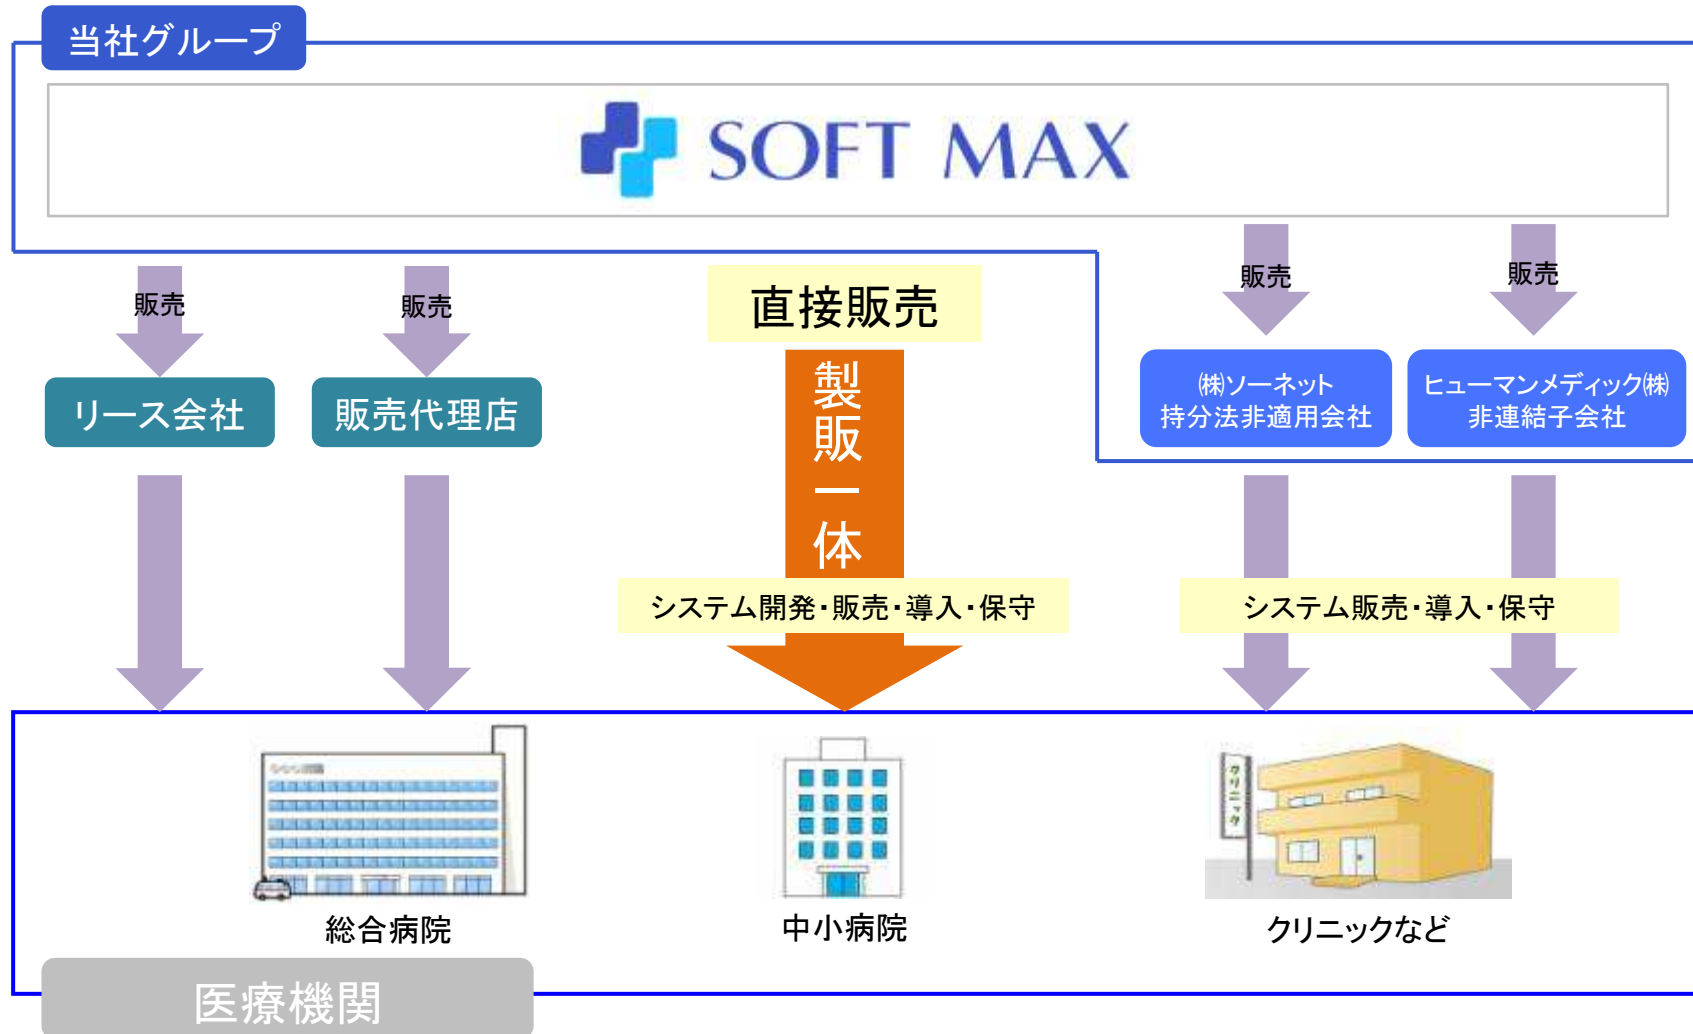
当社グループ

SOFT MAX

販売

販売

直接販売

販売

販売

リース会社

販売代理店

製販一体

㈱ソーネット
持分法非適用会社

ヒューマンメディック㈱
非連結子会社

システム開発・販売・導入・保守

システム販売・導入・保守

総合病院

中小病院

クリニックなど

医療機関